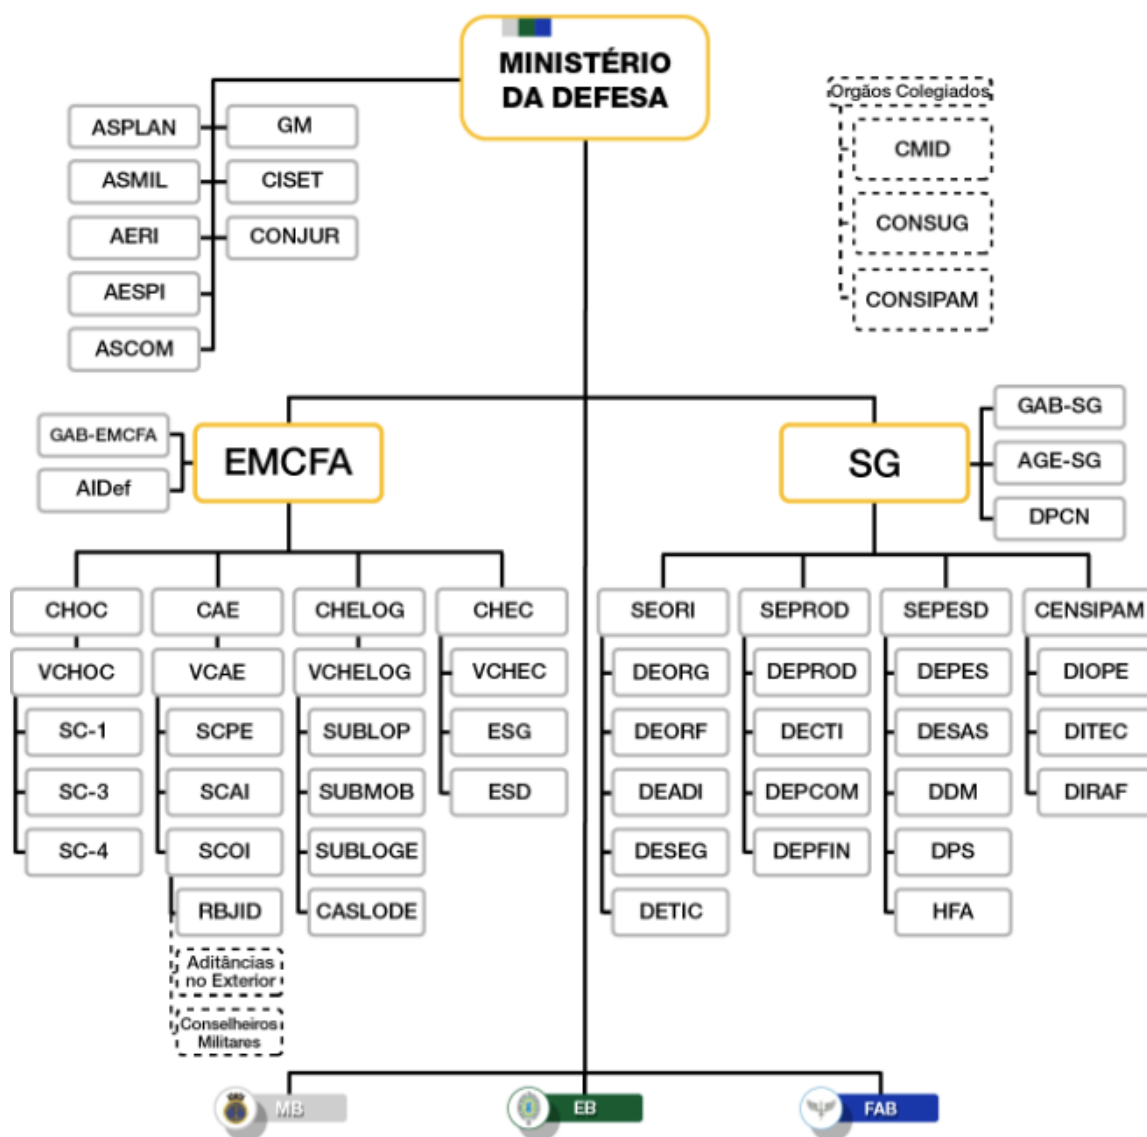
MINISTÉRIO DA DEFESA

Orgãos Colegiados
CMID
CONSUG
CONSIPAM

ASPLAN
ASMIL
AERI
AESPI
ASCOM

GM
CISET
CONJUR

GAB-EMCFA
AIDef
EMCFA

SG
GAB-SG
AGE-SG
DPCN

CHOC
VCHOC
SC-1
SC-3
SC-4

CAE
VCAE
SCPE
SCAI
SCOI
RBJID
Aditâncias no Exterior
Conselheiros Militares

CHELOG
VCHELOG
SUBLOP
SUBMOB
SUBLOGE
CASLODE

CHEC
VCHEC
ESG
ESD

SEORI
DEORG
DEORF
DEADI
DESEG
DETIC

SEPROD
DEPROD
DECTI
DEPCOM
DEPFIN

SEPESD
DEPES
DESAS
DDM
DPS
HFA

CENSIPAM
DIOPE
DITEC
DIRAF

MB
EB
FAB